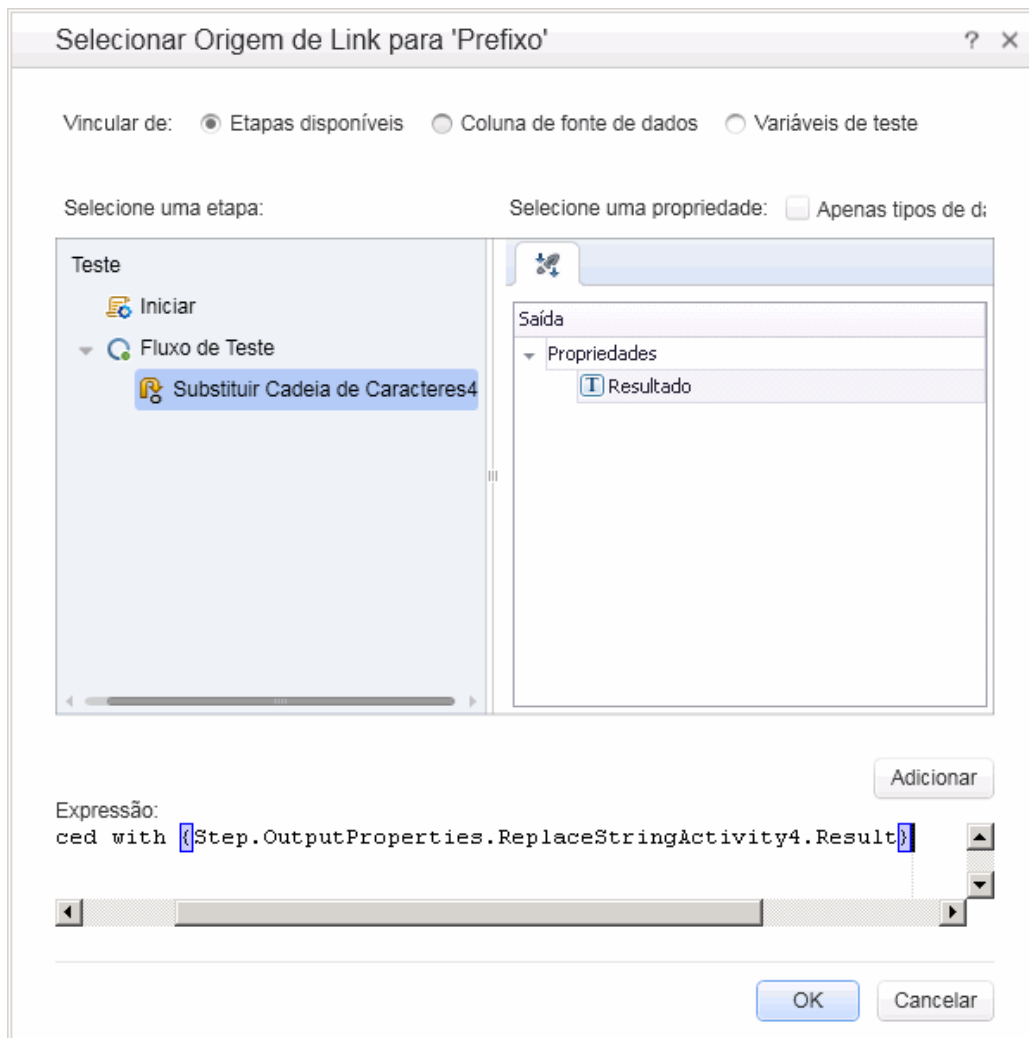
Selecionar Origem de Link para 'Prefixo'

? ×

Vincular de: Etapas disponíveis Coluna de fonte de dados Variáveis de teste

Selecione uma etapa:

Selecione uma propriedade: Apenas tipos de d

Teste

Iniciar

Fluxo de Teste

Substituir Cadeia de Caracteres4

Saída

Propriedades

Resultado

Adicionar

Expressão:

ced with {Step.OutputProperties.ReplaceStringActivity4.Result}

OK Cancelar